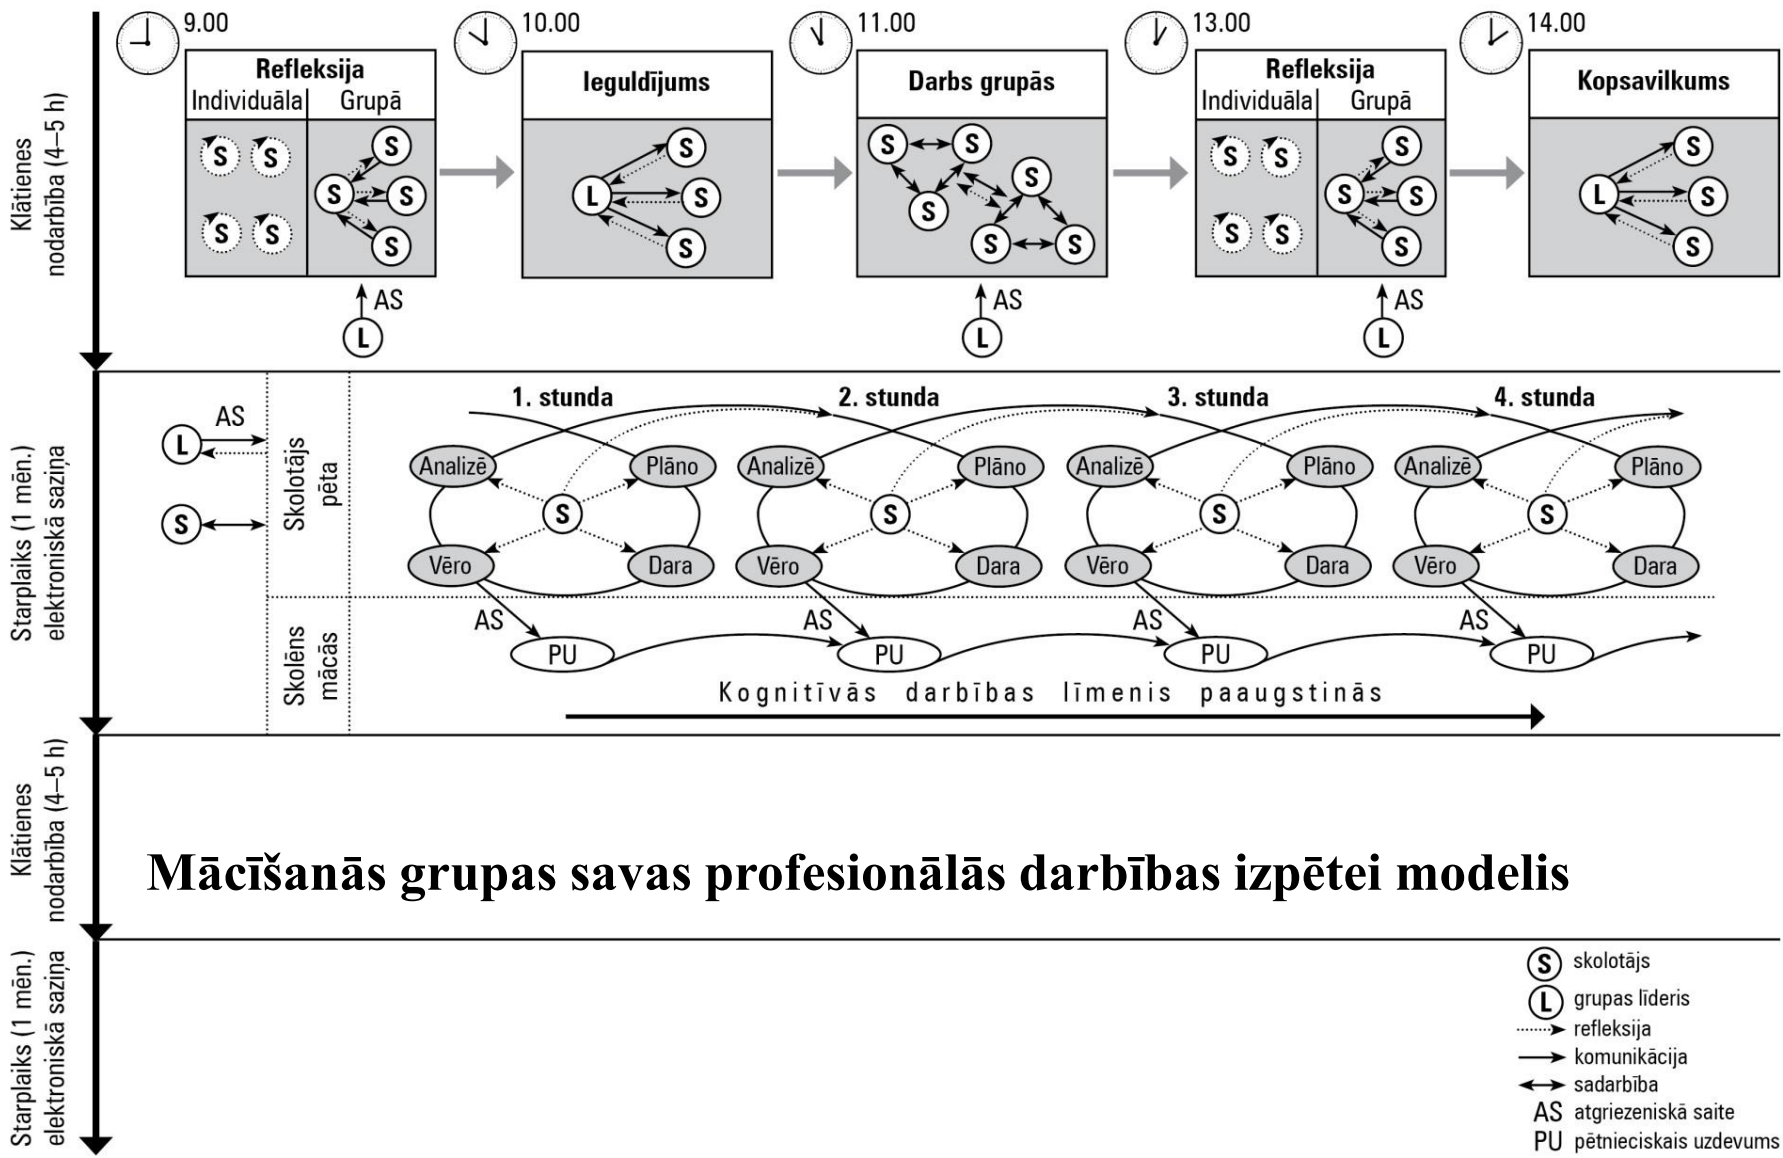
Klātienes nodarbība (4–5 h)

9.00
Refleksija
Individuāla | Grupā
S S S S
S S S S
AS
L

10.00
Ieguldījums
L S S S

11.00
Darbs grupās
S S S S S S
AS
L

13.00
Refleksija
Individuāla | Grupā
S S S S
S S S S
AS
L

14.00
Kopsavilkums
L S S S

Starplaiks (1 mēn.) elektroniskā saziņa

L AS
S

Skolotājs pēta

Skolēns mācās

1. stunda
Analizē Plāno S Vēro Dara
AS
PU

2. stunda
Analizē Plāno S Vēro Dara
AS
PU

3. stunda
Analizē Plāno S Vēro Dara
AS
PU

4. stunda
Analizē Plāno S Vēro Dara
AS
PU

Kognitīvās darbības līmenis paaugstinās

Klātienes nodarbība (4–5 h)

Mācīšanās grupas savas profesionālās darbības izpētei modelis

Starplaiks (1 mēn.) elektroniskā saziņa

S skolotājs
L grupas līderis
refleksija
komunikācija
sadarbība
AS atgriezeniskā saite
PU pētnieciskais uzdevums